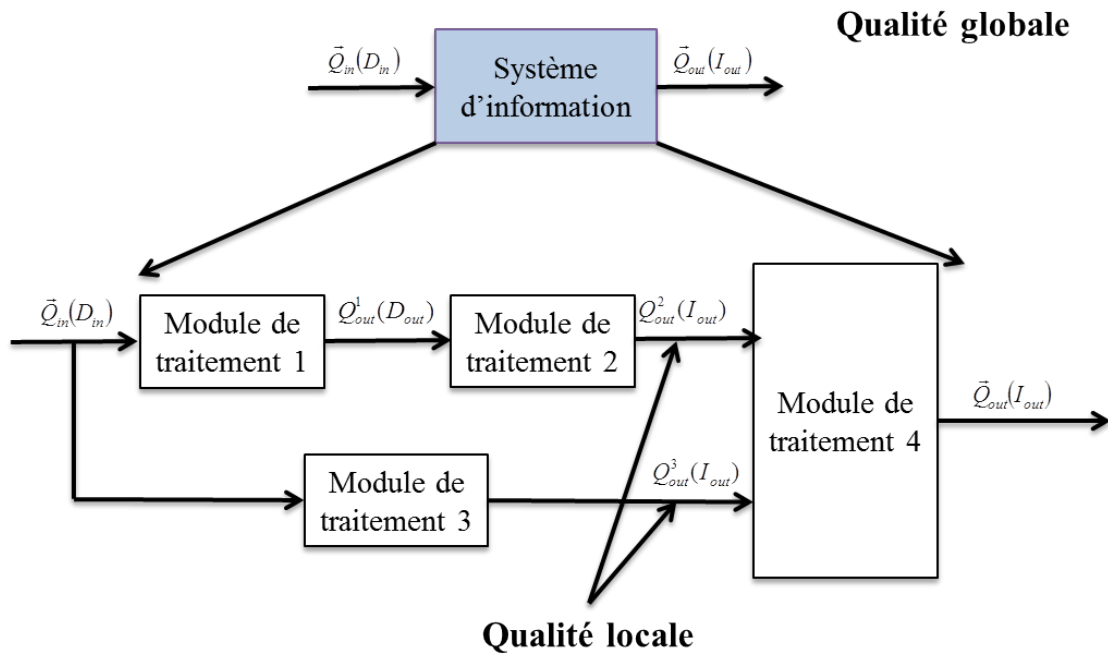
Qualité globale

$\vec{Q}_{in}(D_{in})$

Système d'information

$\vec{Q}_{out}(I_{out})$

$\vec{Q}_{in}(D_{in})$

Module de traitement 1

$Q^{1}_{out}(D_{out})$

Module de traitement 2

$Q^{2}_{out}(I_{out})$

Module de traitement 4

$\vec{Q}_{out}(I_{out})$

Module de traitement 3

$Q^{3}_{out}(I_{out})$

Qualité locale